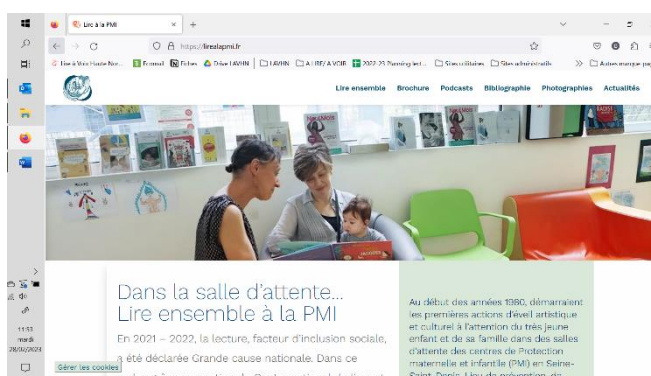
Lire à la PMI
https://lirealapmi.fr
Lire à Voix Haute Nor... Framail Fiches Drive LAVHN LAVHN A LIRE/A VOIR 2022-23 Planning Int... Sites utilitaires Sites administratifs Autres marque-pa

Lire ensemble Brochure Podcasts Bibliographie Photographies Actualités

Dans la salle d'attente... Lire ensemble à la PMI

En 2021 – 2022, la lecture, facteur d'inclusion sociale, a été déclarée Grande cause nationale. Dans ce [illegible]

Au début des années 1980, démarraient les premières actions d'éveil artistique et culturel à l'attention du très jeune enfant et de sa famille dans des salles d'attente des centres de Protection maternelle et infantile (PMI) en Seine-Saint-Denis. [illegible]

Gérer les cookies

11:53
mardi
28/02/2023